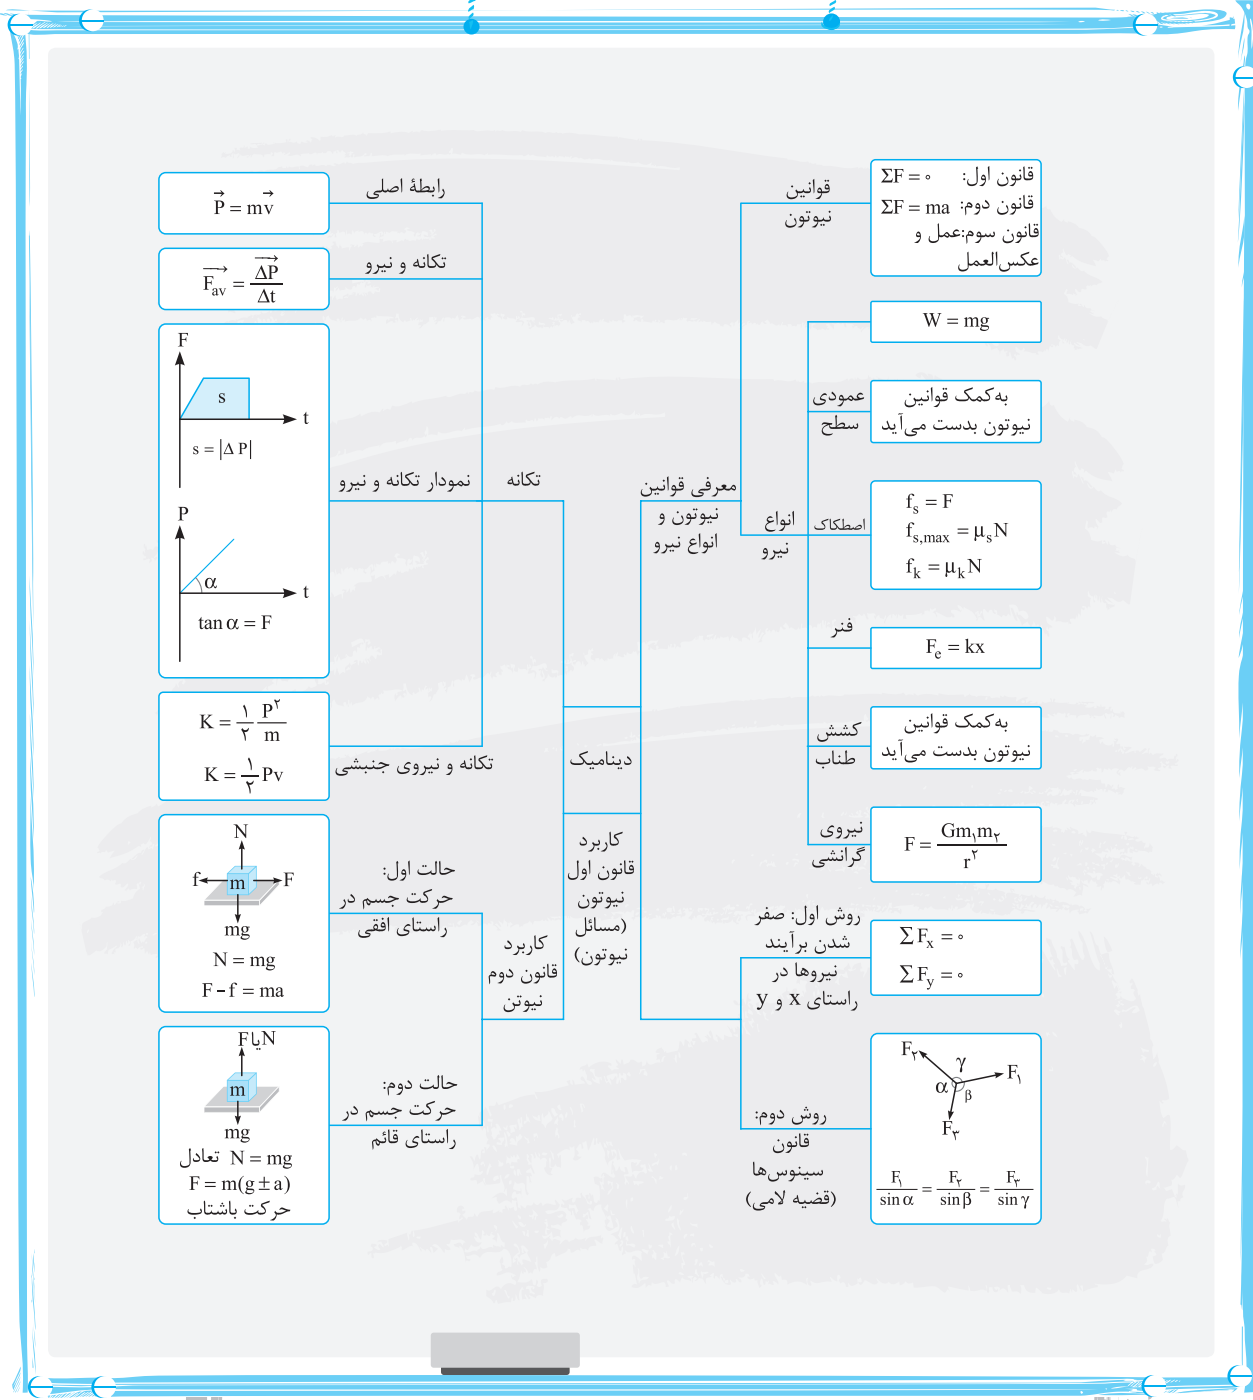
دینامیک

معرفی قوانین نیوتون و انواع نیرو

قوانین نیوتون

قانون اول: $\Sigma F = 0$
قانون دوم: $\Sigma F = ma$
قانون سوم: عمل و عکس‌العمل

انواع نیرو

$W = mg$

عمودی سطح
به‌کمک قوانین نیوتون بدست می‌آید

اصطکاک
$f_s = F$
$f_{s,max} = \mu_s N$
$f_k = \mu_k N$

فنر
$F_e = kx$

کشش طناب
به‌کمک قوانین نیوتون بدست می‌آید

نیروی گرانشی
$F = \frac{Gm_1m_2}{r^2}$

کاربرد قانون اول نیوتون (مسائل نیوتون)

روش اول: صفر شدن برآیند نیروها در راستای x و y
$\Sigma F_x = 0$
$\Sigma F_y = 0$

روش دوم: قانون سینوس‌ها (قضیه لامی)
$F_2$ $F_1$ $F_3$ $\gamma$ $\alpha$ $\beta$
$\frac{F_1}{\sin\alpha} = \frac{F_2}{\sin\beta} = \frac{F_3}{\sin\gamma}$

تکانه

رابطهٔ اصلی
$\vec{P} = m\vec{v}$

تکانه و نیرو
$\vec{F}_{av} = \frac{\vec{\Delta P}}{\Delta t}$

نمودار تکانه و نیرو
F s t
$s = |\Delta P|$
P $\alpha$ t
$\tan\alpha = F$

تکانه و نیروی جنبشی
$K = \frac{1}{2}\frac{P^2}{m}$
$K = \frac{1}{2}Pv$

کاربرد قانون دوم نیوتون

حالت اول: حرکت جسم در راستای افقی
N f m F mg
$N = mg$
$F - f = ma$

حالت دوم: حرکت جسم در راستای قائم
F یا N
m
mg
تعادل $N = mg$
$F = m(g \pm a)$
حرکت باشتاب